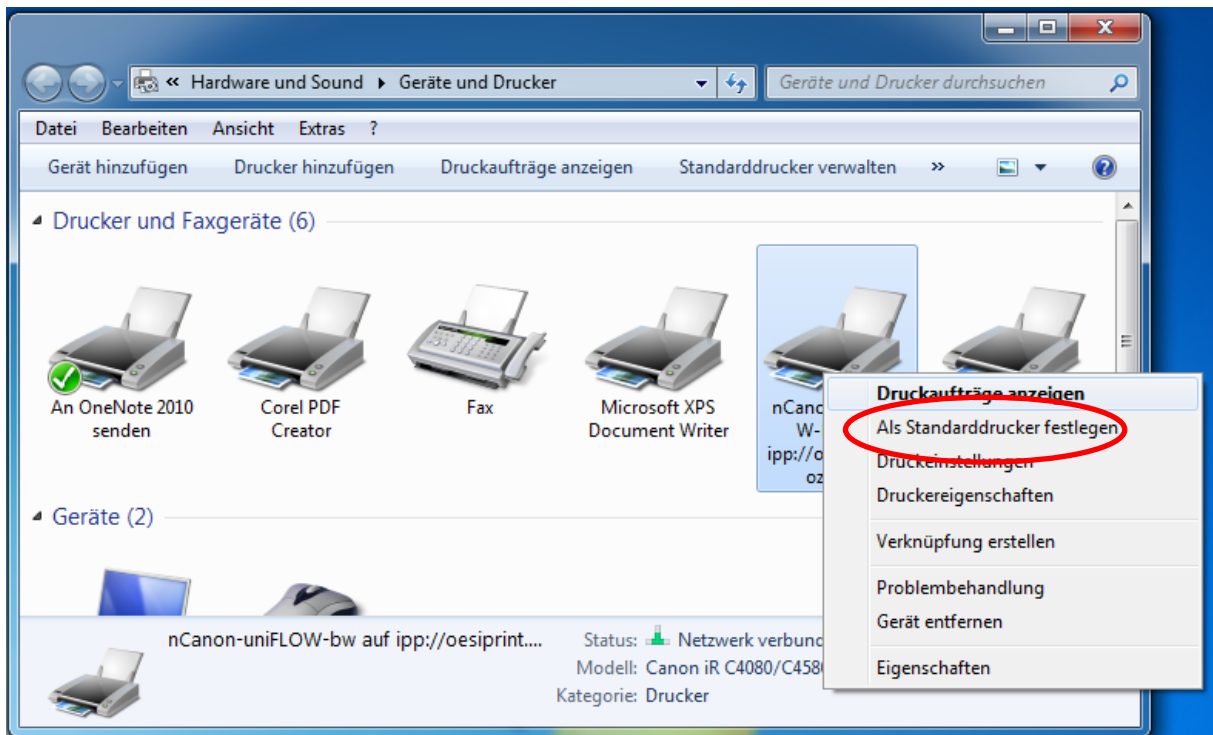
« Hardware und Sound ▸ Geräte und Drucker

Geräte und Drucker durchsuchen

Datei Bearbeiten Ansicht Extras ?

Gerät hinzufügen Drucker hinzufügen Druckaufträge anzeigen Standarddrucker verwalten »

Drucker und Faxgeräte (6)

An OneNote 2010 senden

Corel PDF Creator

Fax

Microsoft XPS Document Writer

nCano W- ipp://o oz

Geräte (2)

nCanon-uniFLOW-bw auf ipp://oesiprint....

Status: Netzwerk verbund

Modell: Canon iR C4080/C458

Kategorie: Drucker

Druckaufträge anzeigen

Als Standarddrucker festlegen

Druckeinstellungen

Druckereigenschaften

Verknüpfung erstellen

Problembehandlung

Gerät entfernen

Eigenschaften